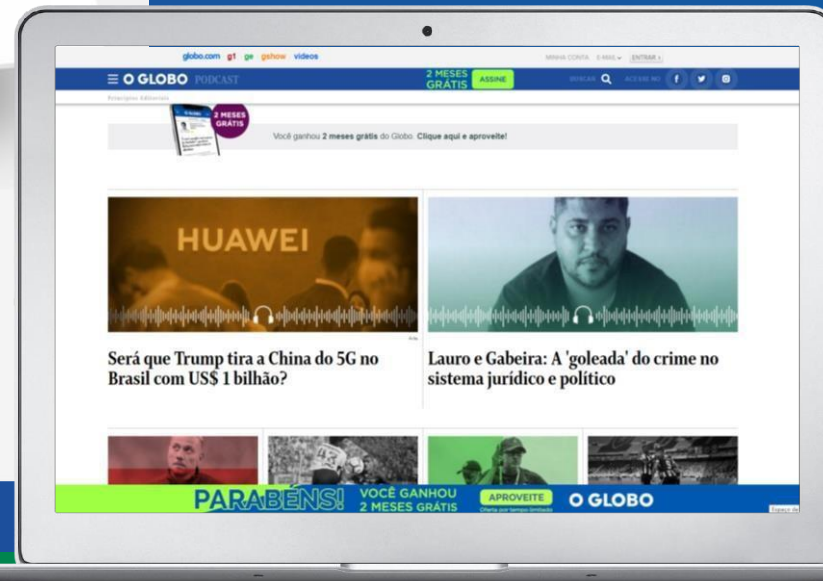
globo.com g1 ge gshow vídeos

MINHA CONTA E-MAIL ENTRAR

≡ O GLOBO PODCAST

2 MESES GRÁTIS ASSINE

BUSCAR ACESSE NO

Princípios Editoriais

2 MESES GRÁTIS

Você ganhou 2 meses grátis do Globo. Clique aqui e aproveite!

HUAWEI

Arte

Será que Trump tira a China do 5G no Brasil com US$ 1 bilhão?

Lauro e Gabeira: A 'goleada' do crime no sistema jurídico e político

PARABÉNS! VOCÊ GANHOU 2 MESES GRÁTIS APROVEITE Oferta por tempo limitado O GLOBO

Espaço de